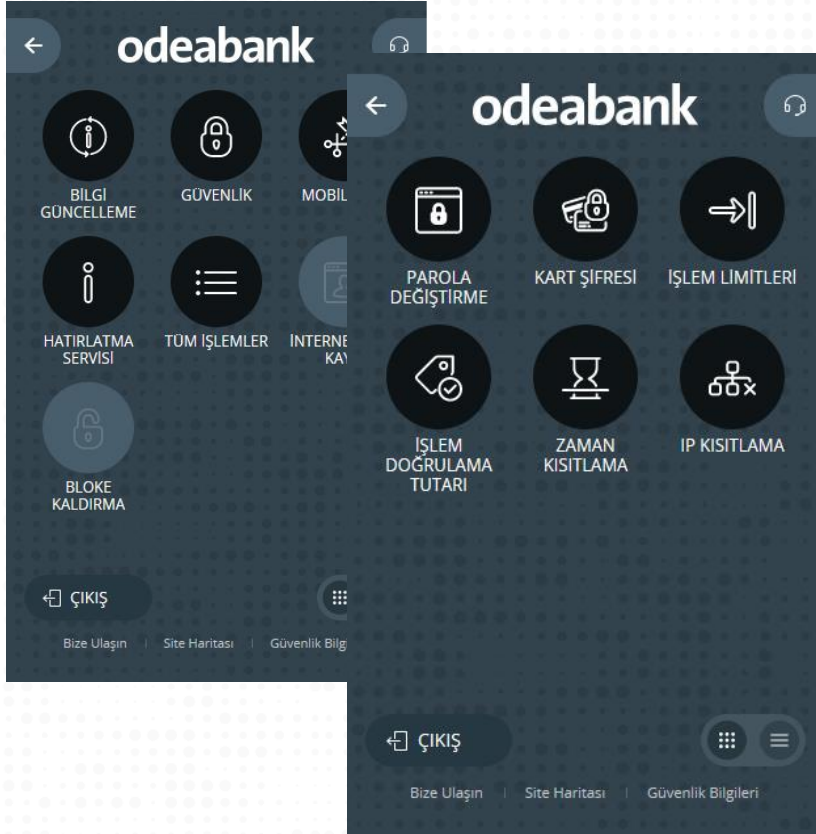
odeabank

BİLGİ GÜNCELLEME

GÜVENLİK

MOBİL

HATIRLATMA SERVİSİ

TÜM İŞLEMLER

İNTERNE KAY

BLOKE KALDIRMA

ÇIKIŞ

Bize Ulaşın | Site Haritası | Güvenlik Bilgi

odeabank

PAROLA DEĞİŞTİRME

KART ŞİFRESİ

İŞLEM LİMİTLERİ

İŞLEM DOĞRULAMA TUTARI

ZAMAN KISITLAMA

IP KISITLAMA

ÇIKIŞ

Bize Ulaşın | Site Haritası | Güvenlik Bilgileri